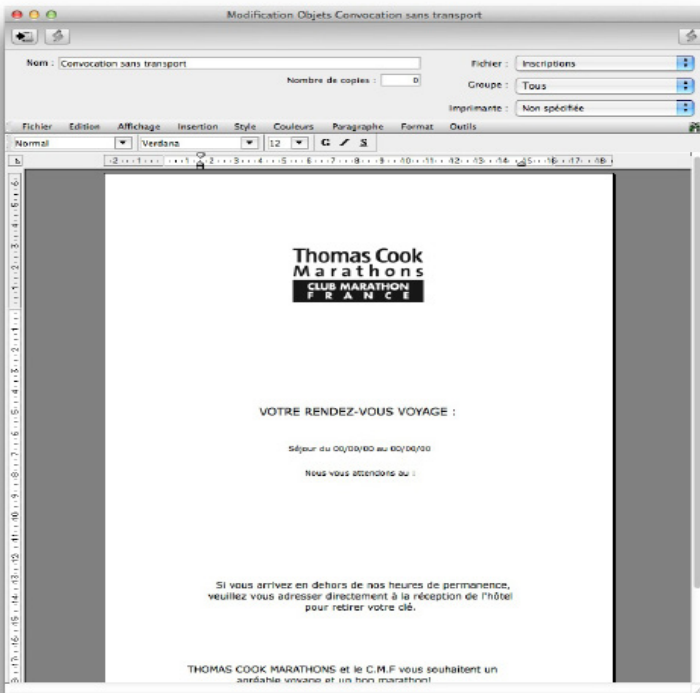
Modification Objets Convocation sans transport

Nom : Convocation sans transport

Nombre de copies : 0

Fichier : Inscriptions

Groupe : Tous

Imprimante : Non spécifiée

Fichier Edition Affichage Insertion Style Couleurs Paragraphe Format Outils

Normal Verdana 12 G / S

Thomas Cook
Marathons
CLUB MARATHON
FRANCE

VOTRE RENDEZ-VOUS VOYAGE :

Séjour du 00/00/00 au 00/00/00

Nous vous attendons au :

Si vous arrivez en dehors de nos heures de permanence, veuillez vous adresser directement à la réception de l'hôtel pour retirer votre clé.

THOMAS COOK MARATHONS et le C.M.F vous souhaitent un agréable voyage et un bon marathon!